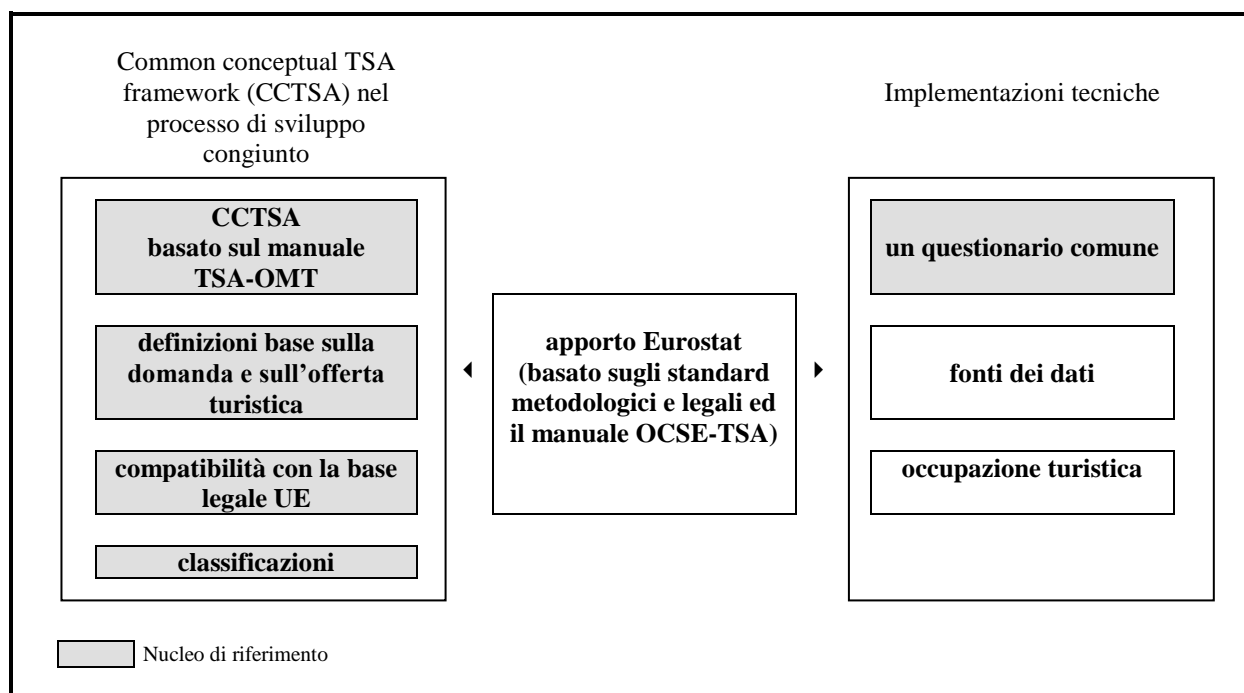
Common conceptual TSA framework (CCTSA) nel processo di sviluppo congiunto

Implementazioni tecniche

CCTSA basato sul manuale TSA-OMT

definizioni base sulla domanda e sull'offerta turistica

compatibilità con la base legale UE

classificazioni

apporto Eurostat (basato sugli standard metodologici e legali ed il manuale OCSE-TSA)

un questionario comune

fonti dei dati

occupazione turistica

Nucleo di riferimento